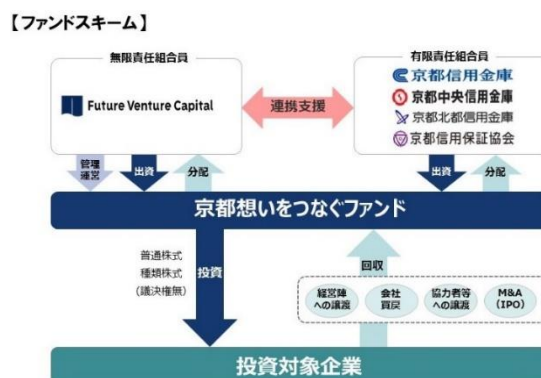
【ファンドスキーム】

無限責任組合員

Future Venture Capital

連携支援

有限責任組合員

京都信用金庫

京都中央信用金庫

京都北都信用金庫

京都信用保証協会

管理運営

出資

分配

出資

分配

京都想いをつなぐファンド

普通株式
種類株式
(議決権無)

投資

回収

経営陣への譲渡

会社買戻

協力者等への譲渡

M&A
(IPO)

投資対象企業